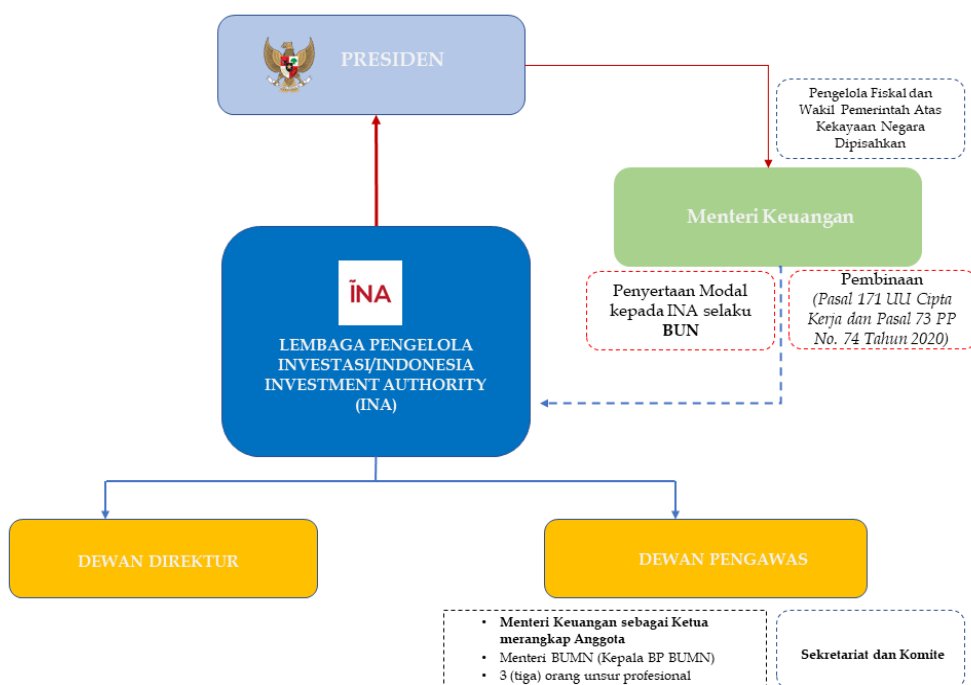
PRESIDEN

Pengelola Fiskal dan Wakil Pemerintah Atas Kekayaan Negara Dipisahkan

Menteri Keuangan

ÎNA

LEMBAGA PENGELOLA INVESTASI/INDONESIA INVESTMENT AUTHORITY (INA)

Penyertaan Modal kepada INA selaku BUN

Pembinaan (Pasal 171 UU Cipta Kerja dan Pasal 73 PP No. 74 Tahun 2020)

DEWAN DIREKTUR

DEWAN PENGAWAS

- Menteri Keuangan sebagai Ketua merangkap Anggota
- Menteri BUMN (Kepala BP BUMN)
- 3 (tiga) orang unsur profesional

Sekretariat dan Komite